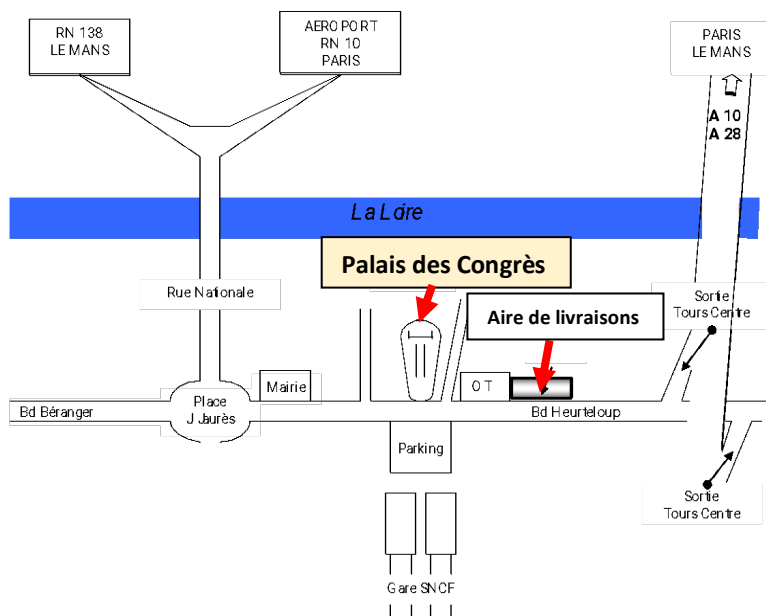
RN 138
LE MANS

AEROPORT
RN 10
PARIS

PARIS
LE MANS

A 10
A 28

La Loire

Palais des Congrès

Rue Nationale

Sortie
Tours Centre

Aire de livraisons

Mairie

OT

Place
J Jaurès

Bd Béranger

Bd Heurteloup

Parking

Sortie
Tours Centre

Gare SNCF